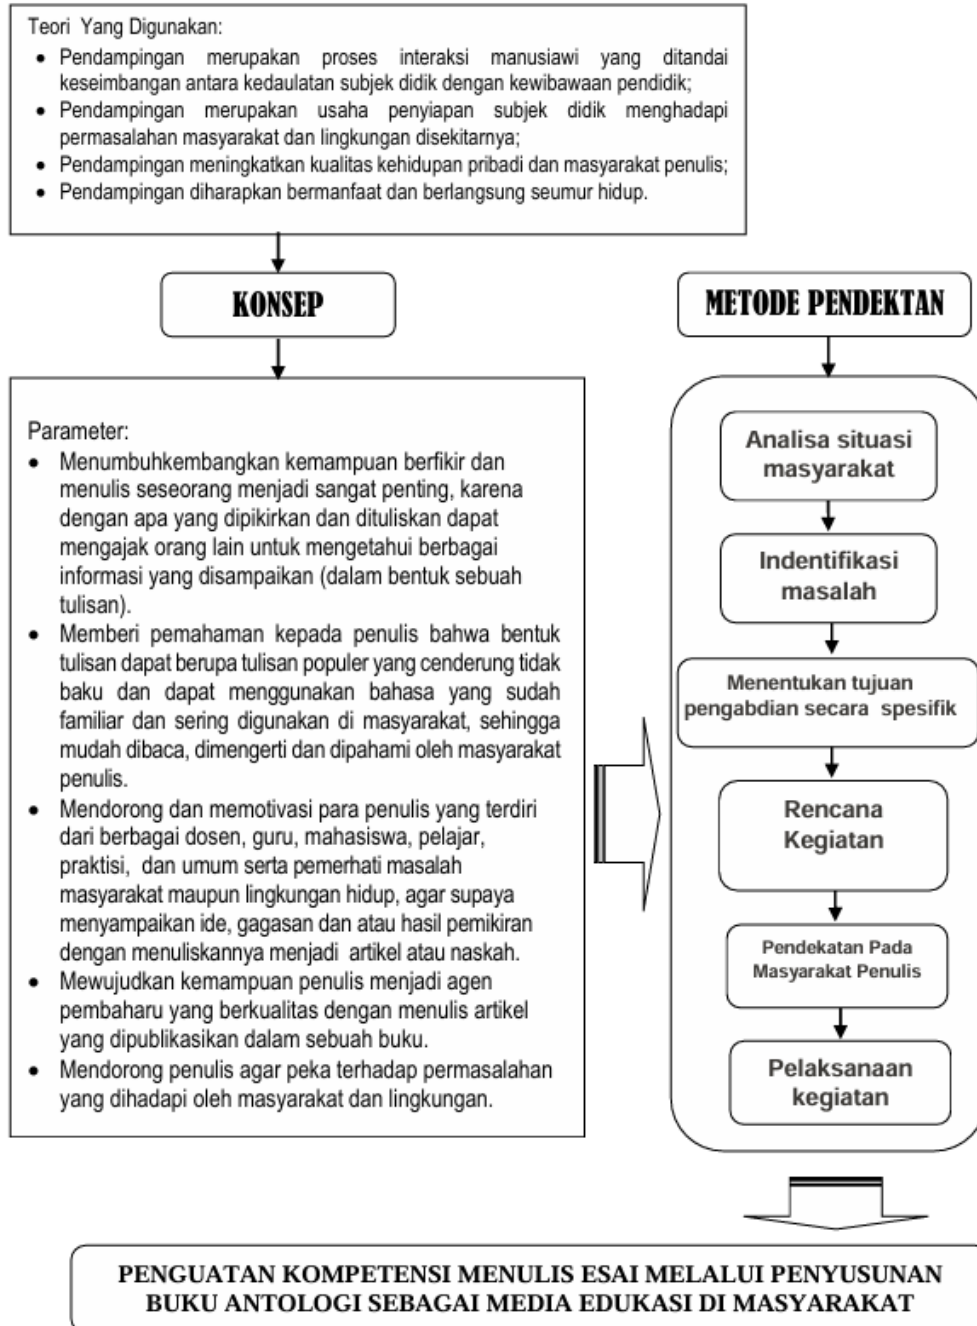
Teori Yang Digunakan:

- Pendampingan merupakan proses interaksi manusiawi yang ditandai keseimbangan antara kedaulatan subjek didik dengan kewibawaan pendidik;
- Pendampingan merupakan usaha penyiapan subjek didik menghadapi permasalahan masyarakat dan lingkungan disekitarnya;
- Pendampingan meningkatkan kualitas kehidupan pribadi dan masyarakat penulis;
- Pendampingan diharapkan bermanfaat dan berlangsung seumur hidup.

KONSEP

METODE PENDEKTAN

Parameter:

- Menumbuhkembangkan kemampuan berfikir dan menulis seseorang menjadi sangat penting, karena dengan apa yang dipikirkan dan dituliskan dapat mengajak orang lain untuk mengetahui berbagai informasi yang disampaikan (dalam bentuk sebuah tulisan).
- Memberi pemahaman kepada penulis bahwa bentuk tulisan dapat berupa tulisan populer yang cenderung tidak baku dan dapat menggunakan bahasa yang sudah familiar dan sering digunakan di masyarakat, sehingga mudah dibaca, dimengerti dan dipahami oleh masyarakat penulis.
- Mendorong dan memotivasi para penulis yang terdiri dari berbagai dosen, guru, mahasiswa, pelajar, praktisi, dan umum serta pemerhati masalah masyarakat maupun lingkungan hidup, agar supaya menyampaikan ide, gagasan dan atau hasil pemikiran dengan menuliskannya menjadi artikel atau naskah.
- Mewujudkan kemampuan penulis menjadi agen pembaharu yang berkualitas dengan menulis artikel yang dipublikasikan dalam sebuah buku.
- Mendorong penulis agar peka terhadap permasalahan yang dihadapi oleh masyarakat dan lingkungan.

Analisa situasi masyarakat

Indentifikasi masalah

Menentukan tujuan pengabdian secara spesifik

Rencana Kegiatan

Pendekatan Pada Masyarakat Penulis

Pelaksanaan kegiatan

PENGUATAN KOMPETENSI MENULIS ESAI MELALUI PENYUSUNAN BUKU ANTOLOGI SEBAGAI MEDIA EDUKASI DI MASYARAKAT